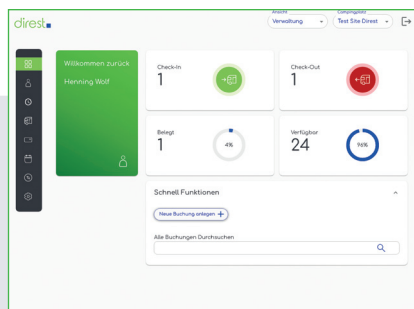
direst.

Ansicht
Verwaltung

Campingplatz
Test Site Direst

Willkommen zurück
Henning Wolf

Check-In
1

Check-Out
1

Belegt
1
4%

Verfügbar
24
96%

Schnell Funktionen

Neue Buchung anlegen +

Alle Buchungen Durchsuchen